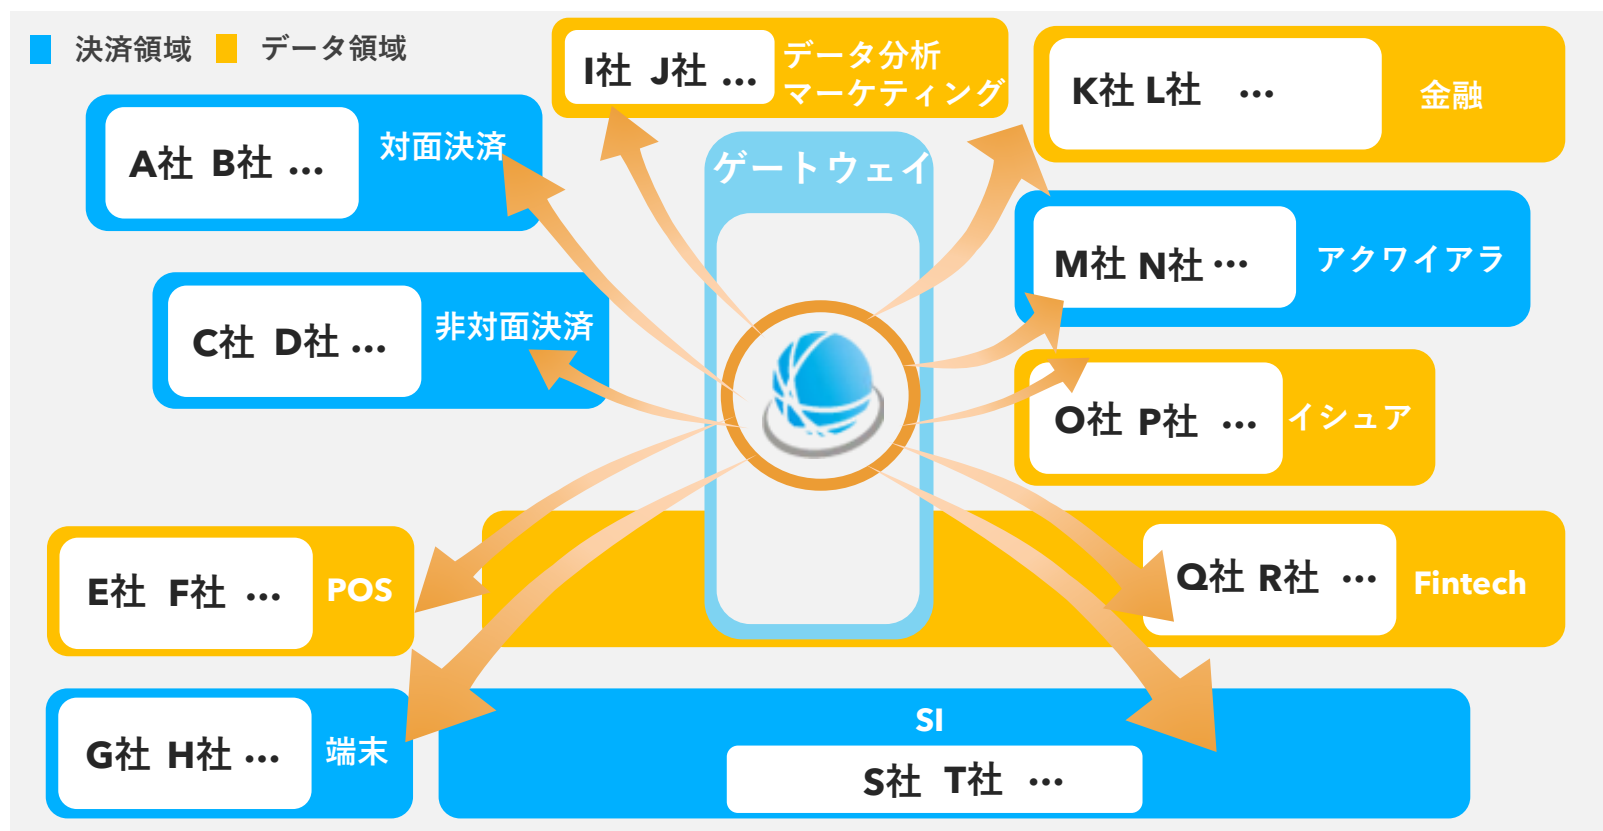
決済領域 データ領域

I社 J社 … データ分析 マーケティング

K社 L社 … 金融

A社 B社 … 対面決済

ゲートウェイ

M社 N社 … アクワイアラ

C社 D社 … 非対面決済

O社 P社 … イシュア

E社 F社 … POS

Q社 R社 … Fintech

G社 H社 … 端末

SI

S社 T社 …